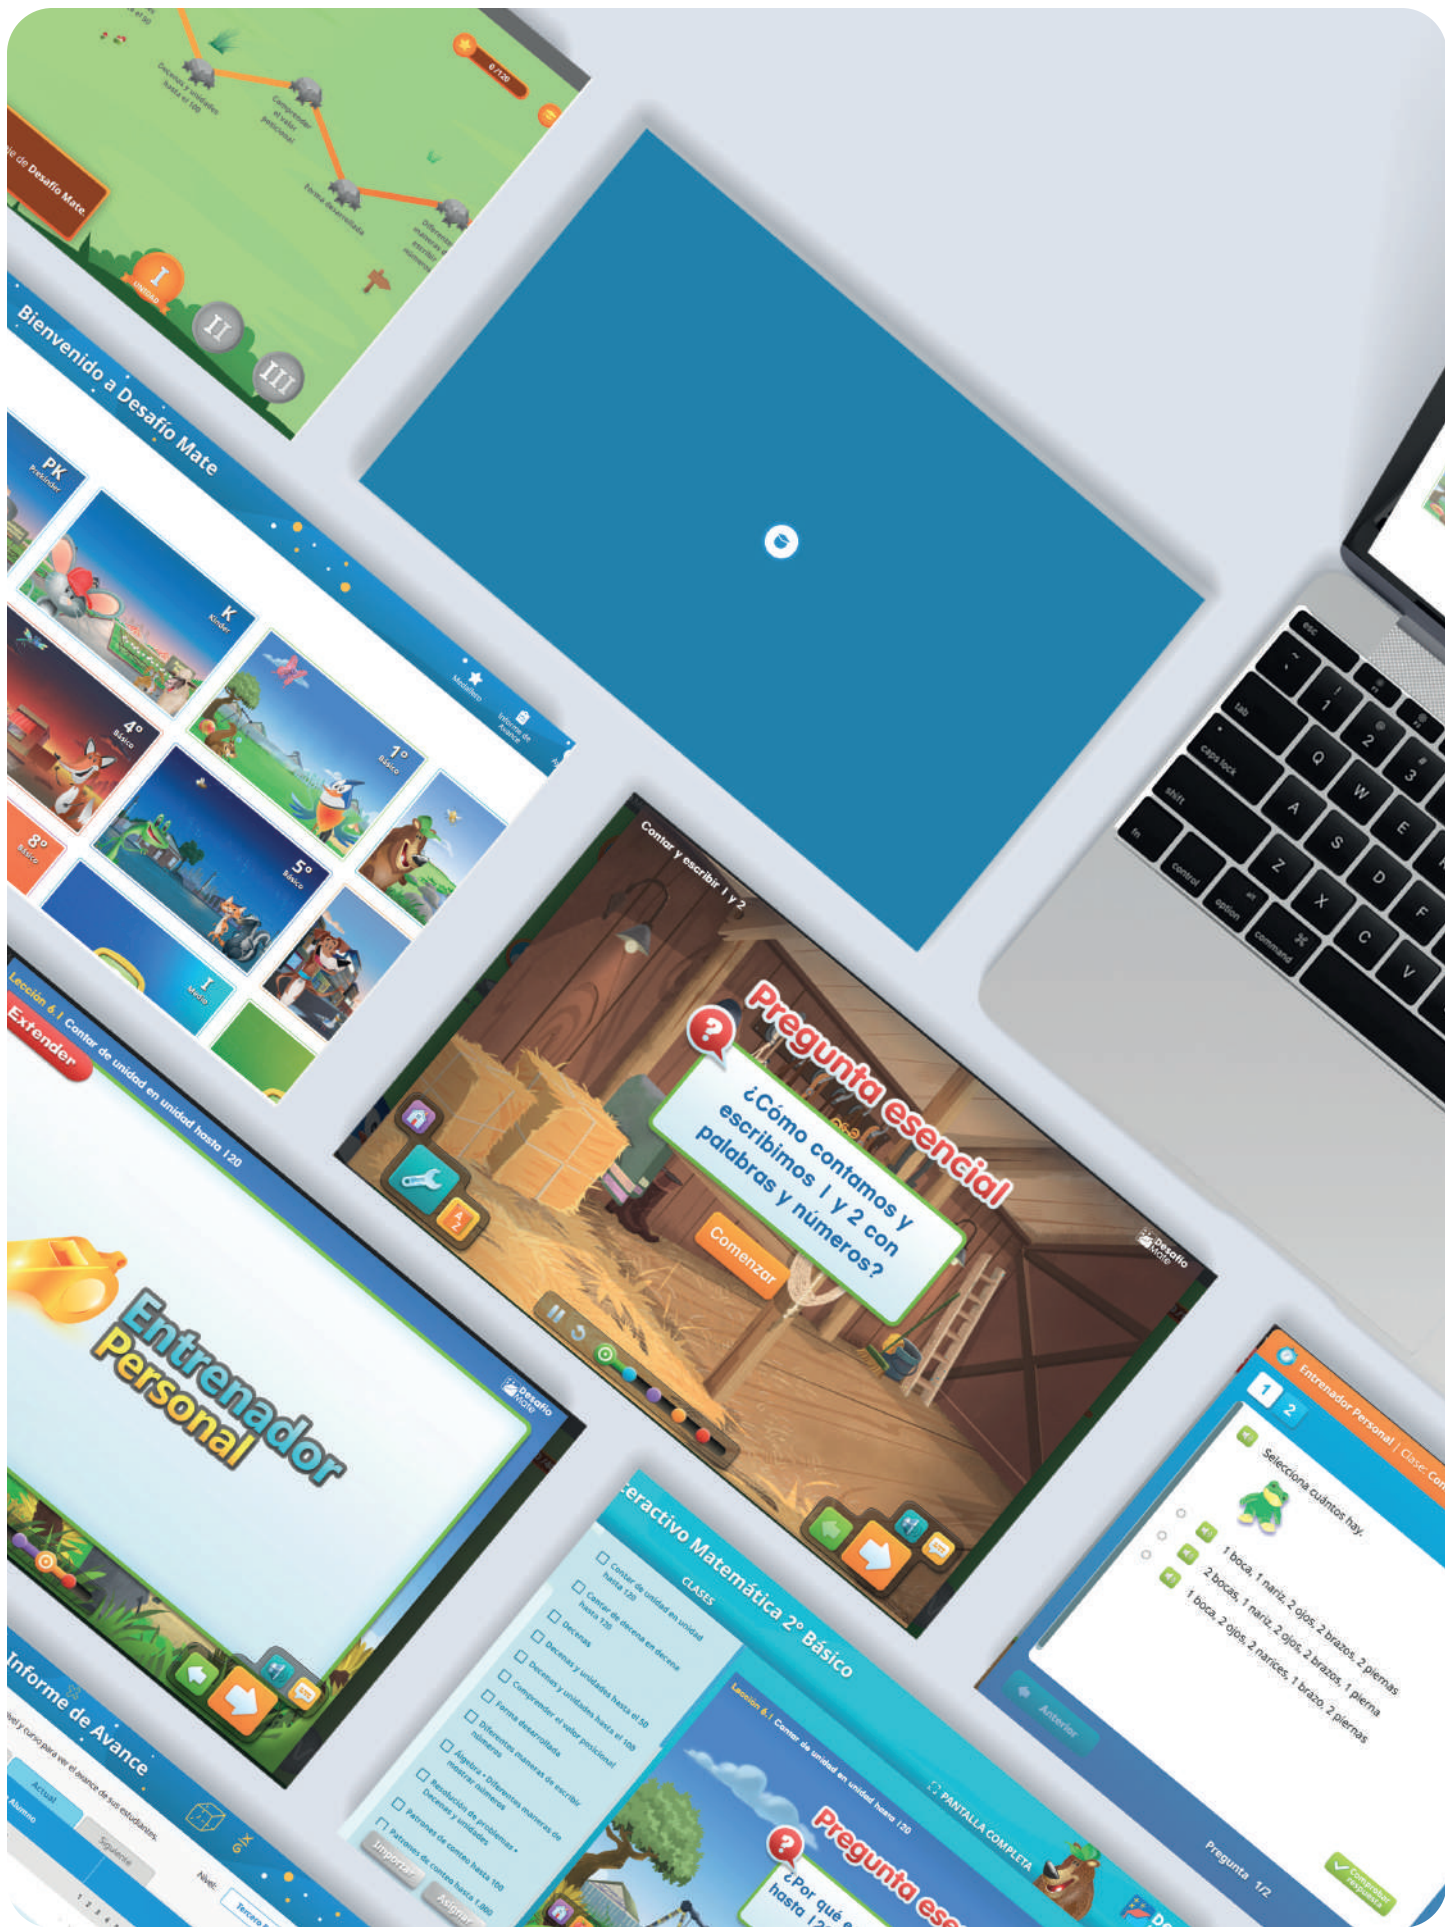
...e de Desafío Mate

Decenas y unidades hasta el 100

Comprender el valor posicional

Forma desarrollada

Diferentes maneras de escribir números

I
Unidad

II

III

6 /120

Bienvenido a Desafío Mate

PK
Prekínder

K
Kínder

1°
Básico

4°
Básico

5°
Básico

8°
Básico

I
Medio

Medallero

Informe de Avance

esc
tab
caps lock
shift
fn
control
option
command
1
2
3
Q
W
E
A
S
D
F
Z
X
C
V

Contar y escribir 1 y 2

Pregunta esencial

¿Cómo contamos y escribimos 1 y 2 con palabras y números?

Comenzar

Desafío Mate

Lección 6.1 Contar de unidad en unidad hasta 120

Extender

Entrenador Personal

Desafío Mate

Entrenador Personal | Clase: Con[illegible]

1
2

Selecciona cuántos hay.

1 boca, 1 nariz, 2 ojos, 2 brazos, 2 piernas
2 bocas, 1 nariz, 2 ojos, 2 brazos, 1 pierna
1 boca, 2 ojos, 2 narices, 1 brazo, 2 piernas

Anterior

Pregunta 1/2

Comprobar respuesta

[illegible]eractivo Matemática 2° Básico

CLASES

Contar de unidad en unidad hasta 120
Contar de decena en decena hasta 120
Decenas
Decenas y unidades hasta el 50
Decenas y unidades hasta el 100
Comprender el valor posicional
Forma desarrollada
Diferentes maneras de escribir números
Álgebra • Diferentes maneras de mostrar números
Resolución de problemas • Decenas y unidades
Patrones de conteo hasta 100
Patrones de conteo hasta 1.000

Importar
Asignar

Lección 6.1 Contar de unidad en unidad hasta 120

PANTALLA COMPLETA

Pregunta ese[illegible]

¿Por qué e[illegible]
hasta 12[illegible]

Informe de Avance

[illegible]vel y curso para ver el avance de sus estudiantes.

Actual
Alumno
Siguiente
Nivel:
Tercero
1 2 3 4